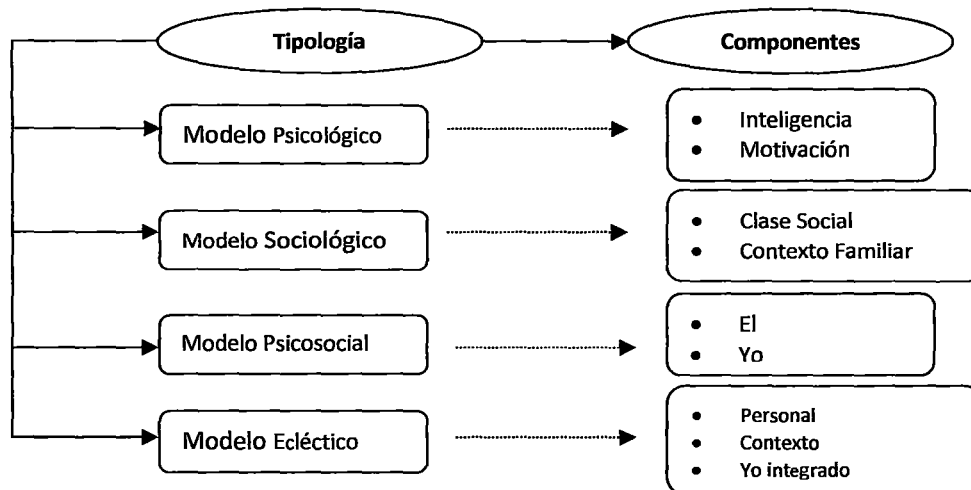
Tipología

Componentes

Modelo Psicológico

- Inteligencia
- Motivación

Modelo Sociológico

- Clase Social
- Contexto Familiar

Modelo Psicosocial

- El
- Yo

Modelo Ecléctico

- Personal
- Contexto
- Yo integrado